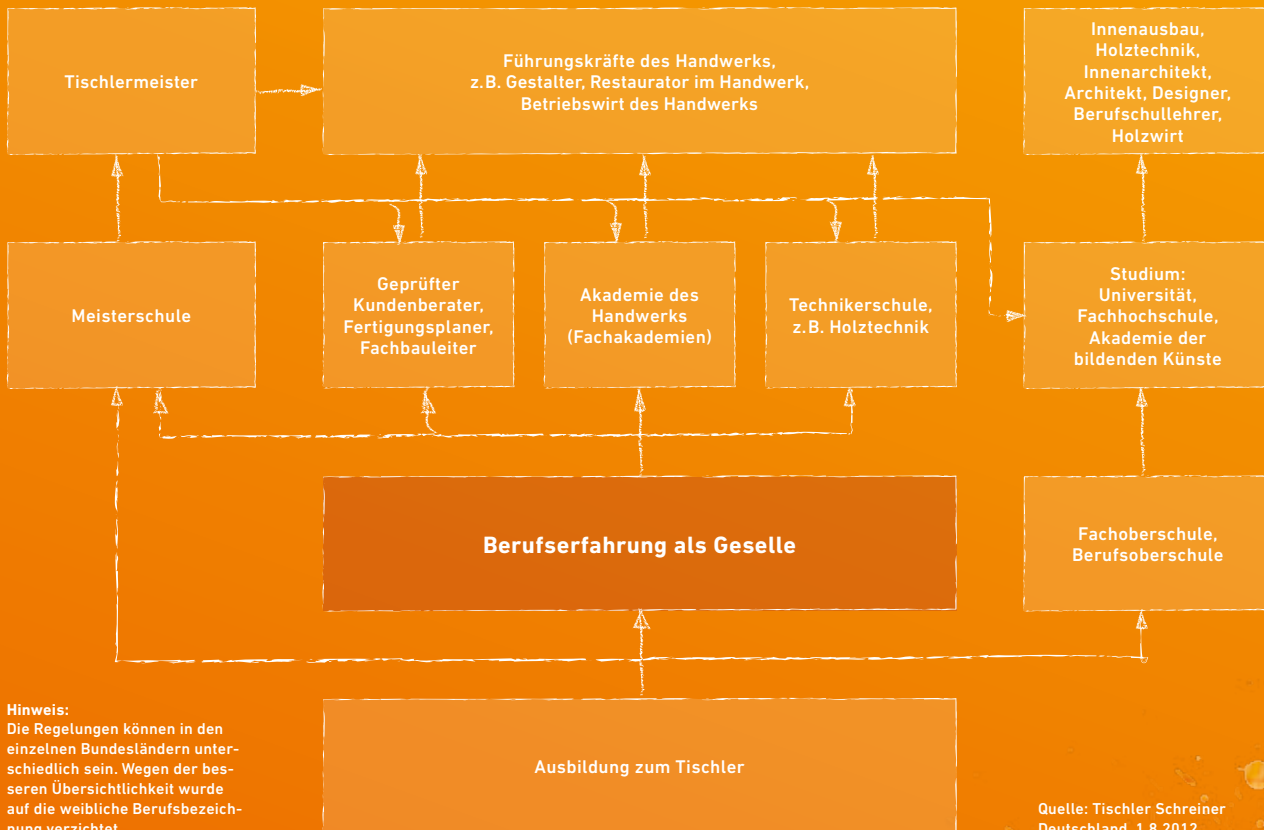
Tischlermeister

Führungskräfte des Handwerks, z.B. Gestalter, Restaurator im Handwerk, Betriebswirt des Handwerks

Innenausbau, Holztechnik, Innenarchitekt, Architekt, Designer, Berufschullehrer, Holzwirt

Meisterschule

Geprüfter Kundenberater, Fertigungsplaner, Fachbauleiter

Akademie des Handwerks (Fachakademien)

Technikerschule, z.B. Holztechnik

Studium: Universität, Fachhochschule, Akademie der bildenden Künste

Berufserfahrung als Geselle

Fachoberschule, Berufsoberschule

Hinweis:
Die Regelungen können in den einzelnen Bundesländern unterschiedlich sein. Wegen der besseren Übersichtlichkeit wurde auf die weibliche Berufsbezeichnung verzichtet.

Ausbildung zum Tischler

Quelle: Tischler Schreiner Deutschland, 1.8.2012